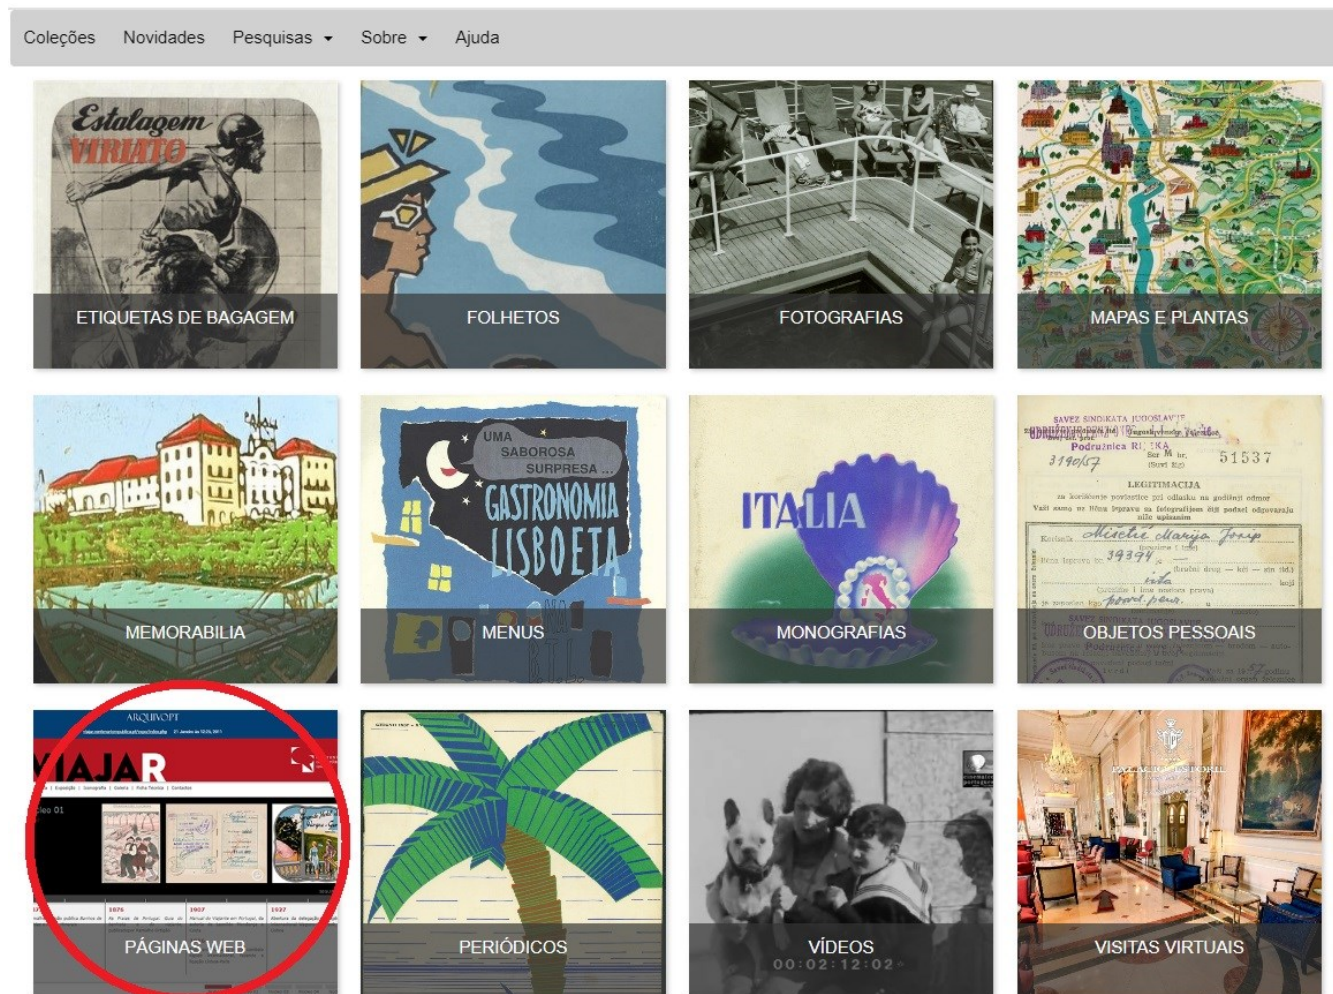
Coleções Novidades Pesquisas Sobre Ajuda

Estalagem VIRIATO

ETIQUETAS DE BAGAGEM

FOLHETOS

FOTOGRAFIAS

MAPAS E PLANTAS

MEMORABILIA

UMA SABOROSA SURPRESA ... GASTRONOMIA LISBOETA

MENUS

ITALIA

MONOGRAFIAS

SAVEZ SINDIKATA JUGOSLAVIJE

Podružnica RIJEKA

3190/57

51537

LEGITIMACIJA

OBJETOS PESSOAIS

ARQUIVO.PT

VIAJAR

PÁGINAS WEB

PERIÓDICOS

00:02:12:02

VÍDEOS

PALÁCIO ESTORIL

VISITAS VIRTUAIS